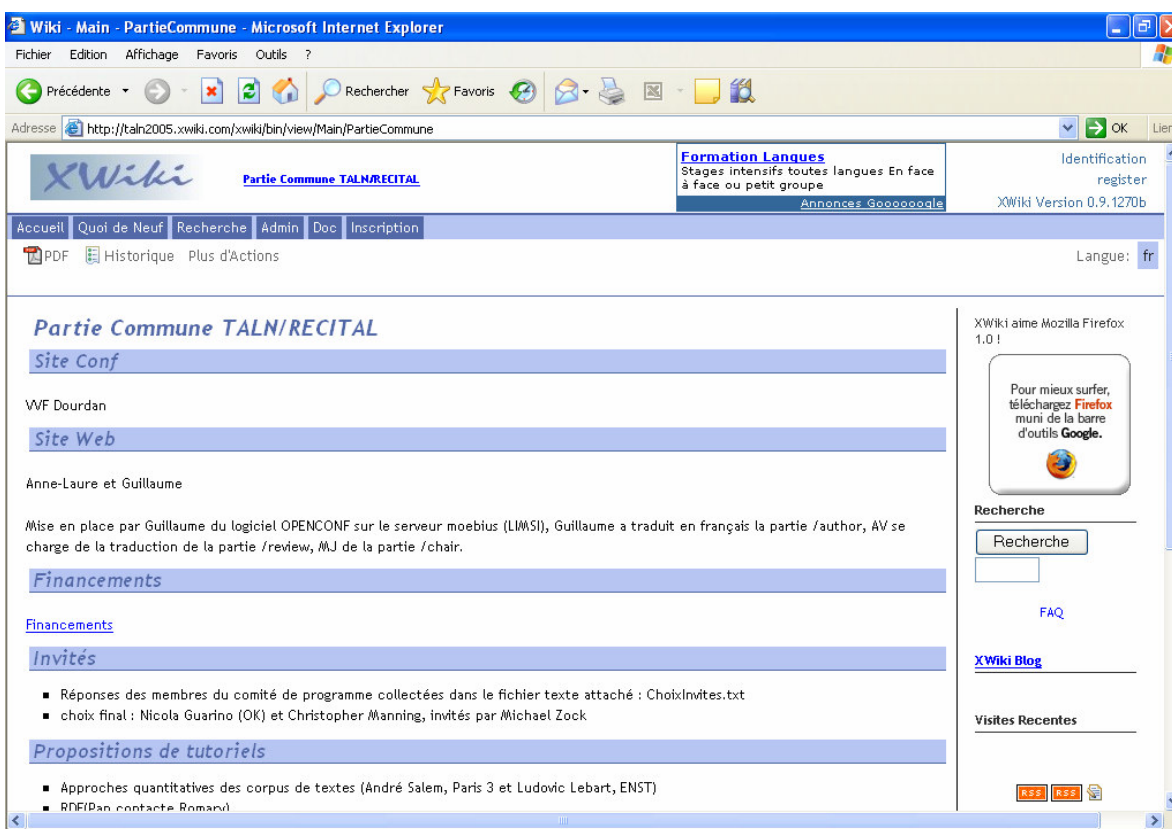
Wiki - Main - PartieCommune - Microsoft Internet Explorer

Fichier Edition Affichage Favoris Outils ?

Précédente Rechercher Favoris

Adresse http://taln2005.xwiki.com/xwiki/bin/view/Main/PartieCommune OK Lien

XWiki Partie Commune TALN/RECITAL

Formation Langues
Stages intensifs toutes langues En face à face ou petit groupe
Annonces Goooooogle

Identification
register
XWiki Version 0.9.1270b

Accueil Quoi de Neuf Recherche Admin Doc Inscription

PDF Historique Plus d'Actions

Langue: fr

Partie Commune TALN/RECITAL

Site Conf

VVF Dourdan

Site Web

Anne-Laure et Guillaume

Mise en place par Guillaume du logiciel OPENCONF sur le serveur moebius (LIMSI), Guillaume a traduit en français la partie /author, AV se charge de la traduction de la partie /review, MJ de la partie /chair.

Financements

Financements

Invités

- Réponses des membres du comité de programme collectées dans le fichier texte attaché : ChoixInvites.txt
- choix final : Nicola Guarino (OK) et Christopher Manning, invités par Michael Zock

Propositions de tutoriels

- Approches quantitatives des corpus de textes (André Salem, Paris 3 et Ludovic Lebart, ENST)
- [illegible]

XWiki aime Mozilla Firefox 1.0 !

Pour mieux surfer, téléchargez Firefox muni de la barre d'outils Google.

Recherche

Recherche

FAQ

XWiki Blog

Visites Recentes

RSS RSS